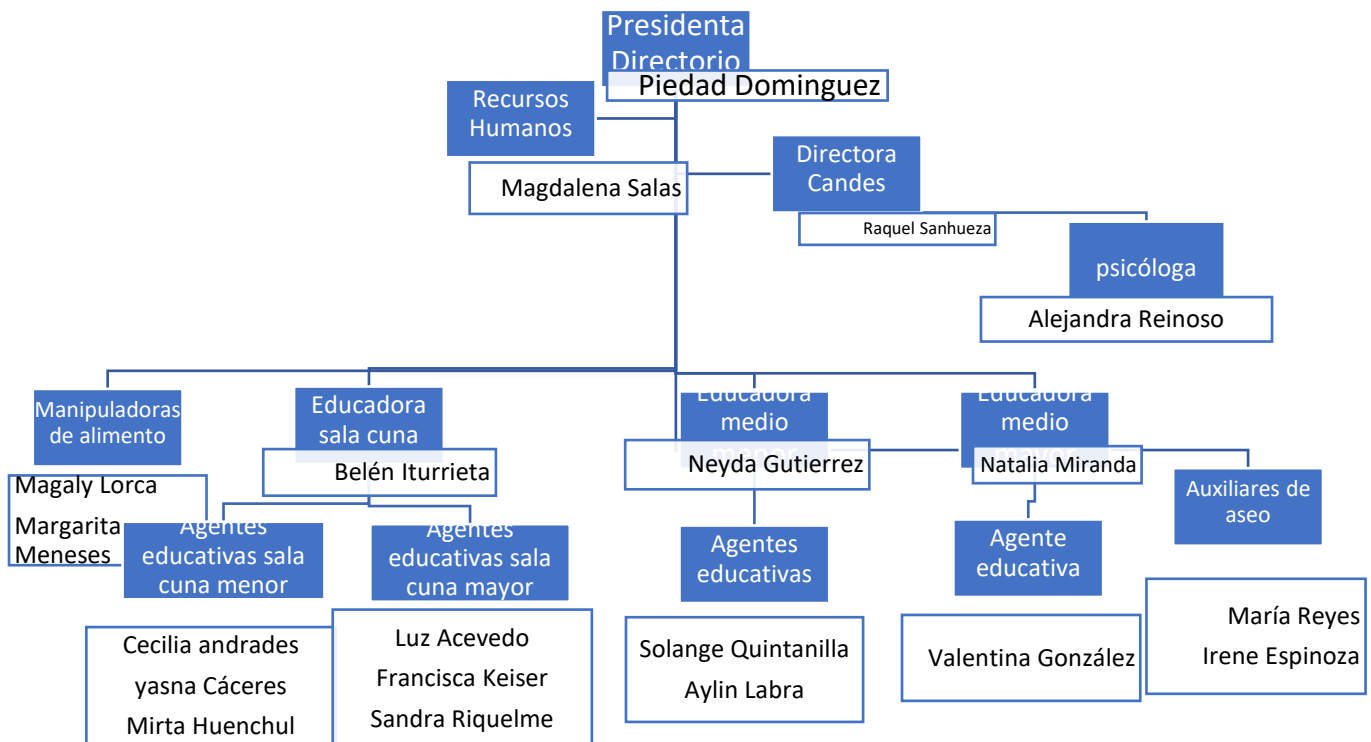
Presidenta Directorio
Piedad Dominguez
Recursos Humanos
Magdalena Salas
Directora Candes
Raquel Sanhueza
psicóloga
Alejandra Reinoso
Manipuladoras de alimento
Magaly Lorca
Margarita Meneses
Educadora sala cuna
Belén Iturrieta
Agentes educativas sala cuna menor
Cecilia andrades
yasna Cáceres
Mirta Huenchul
Agentes educativas sala cuna mayor
Luz Acevedo
Francisca Keiser
Sandra Riquelme
Educadora medio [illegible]
Neyda Gutierrez
Agentes educativas
Solange Quintanilla
Aylin Labra
Educadora medio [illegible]
Natalia Miranda
Agente educativa
Valentina González
Auxiliares de aseo
María Reyes
Irene Espinoza